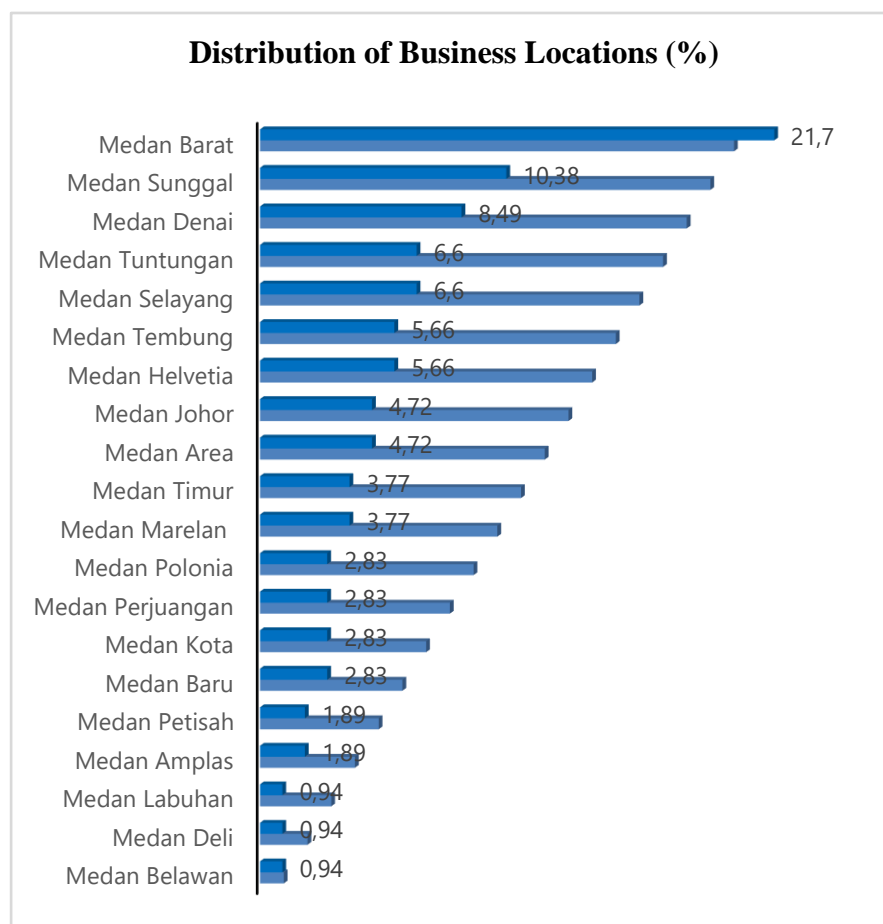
Distribution of Business Locations (%)

| | |
|---|---|
| Medan Barat | 21,7 |
| Medan Sunggal | 10,38 |
| Medan Denai | 8,49 |
| Medan Tuntungan | 6,6 |
| Medan Selayang | 6,6 |
| Medan Tembung | 5,66 |
| Medan Helvetia | 5,66 |
| Medan Johor | 4,72 |
| Medan Area | 4,72 |
| Medan Timur | 3,77 |
| Medan Marelan | 3,77 |
| Medan Polonia | 2,83 |
| Medan Perjuangan | 2,83 |
| Medan Kota | 2,83 |
| Medan Baru | 2,83 |
| Medan Petisah | 1,89 |
| Medan Amplas | 1,89 |
| Medan Labuhan | 0,94 |
| Medan Deli | 0,94 |
| Medan Belawan | 0,94 |